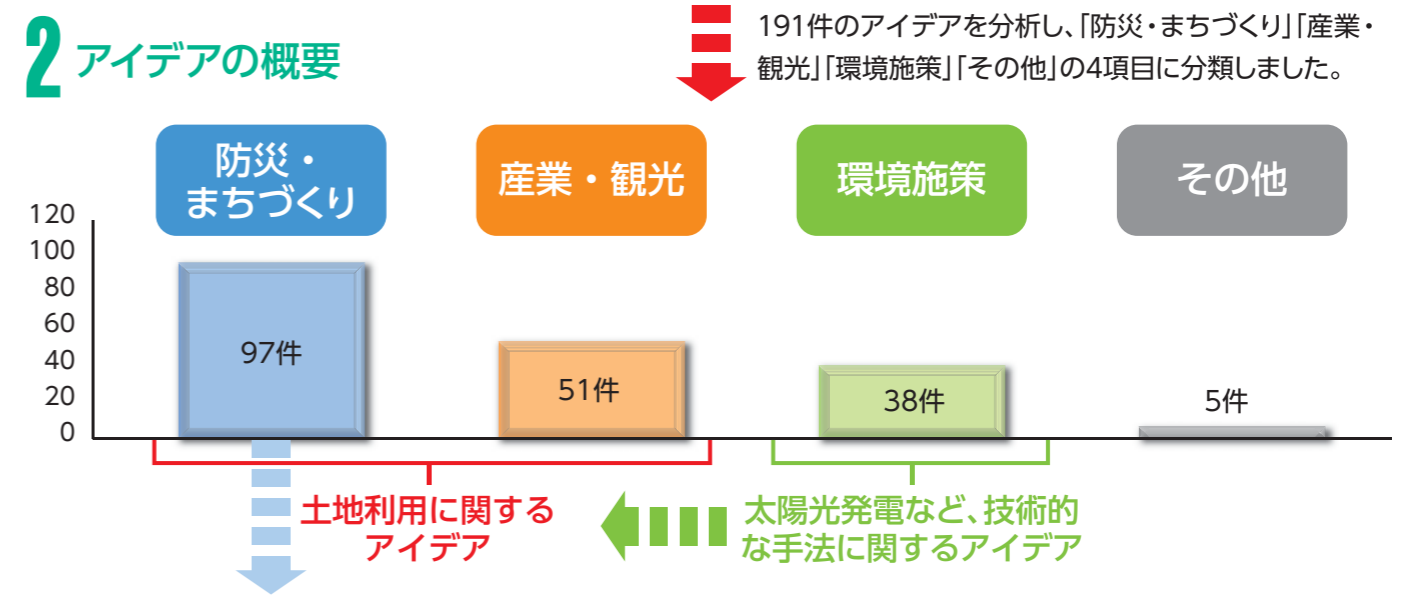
2 アイデアの概要

191件のアイデアを分析し、「防災・まちづくり」「産業・観光」「環境施策」「その他」の4項目に分類しました。

防災・まちづくり

産業・観光

環境施策

その他

120
100
80
60
40
20
0

97件

51件

38件

5件

土地利用に関するアイデア

太陽光発電など、技術的な手法に関するアイデア